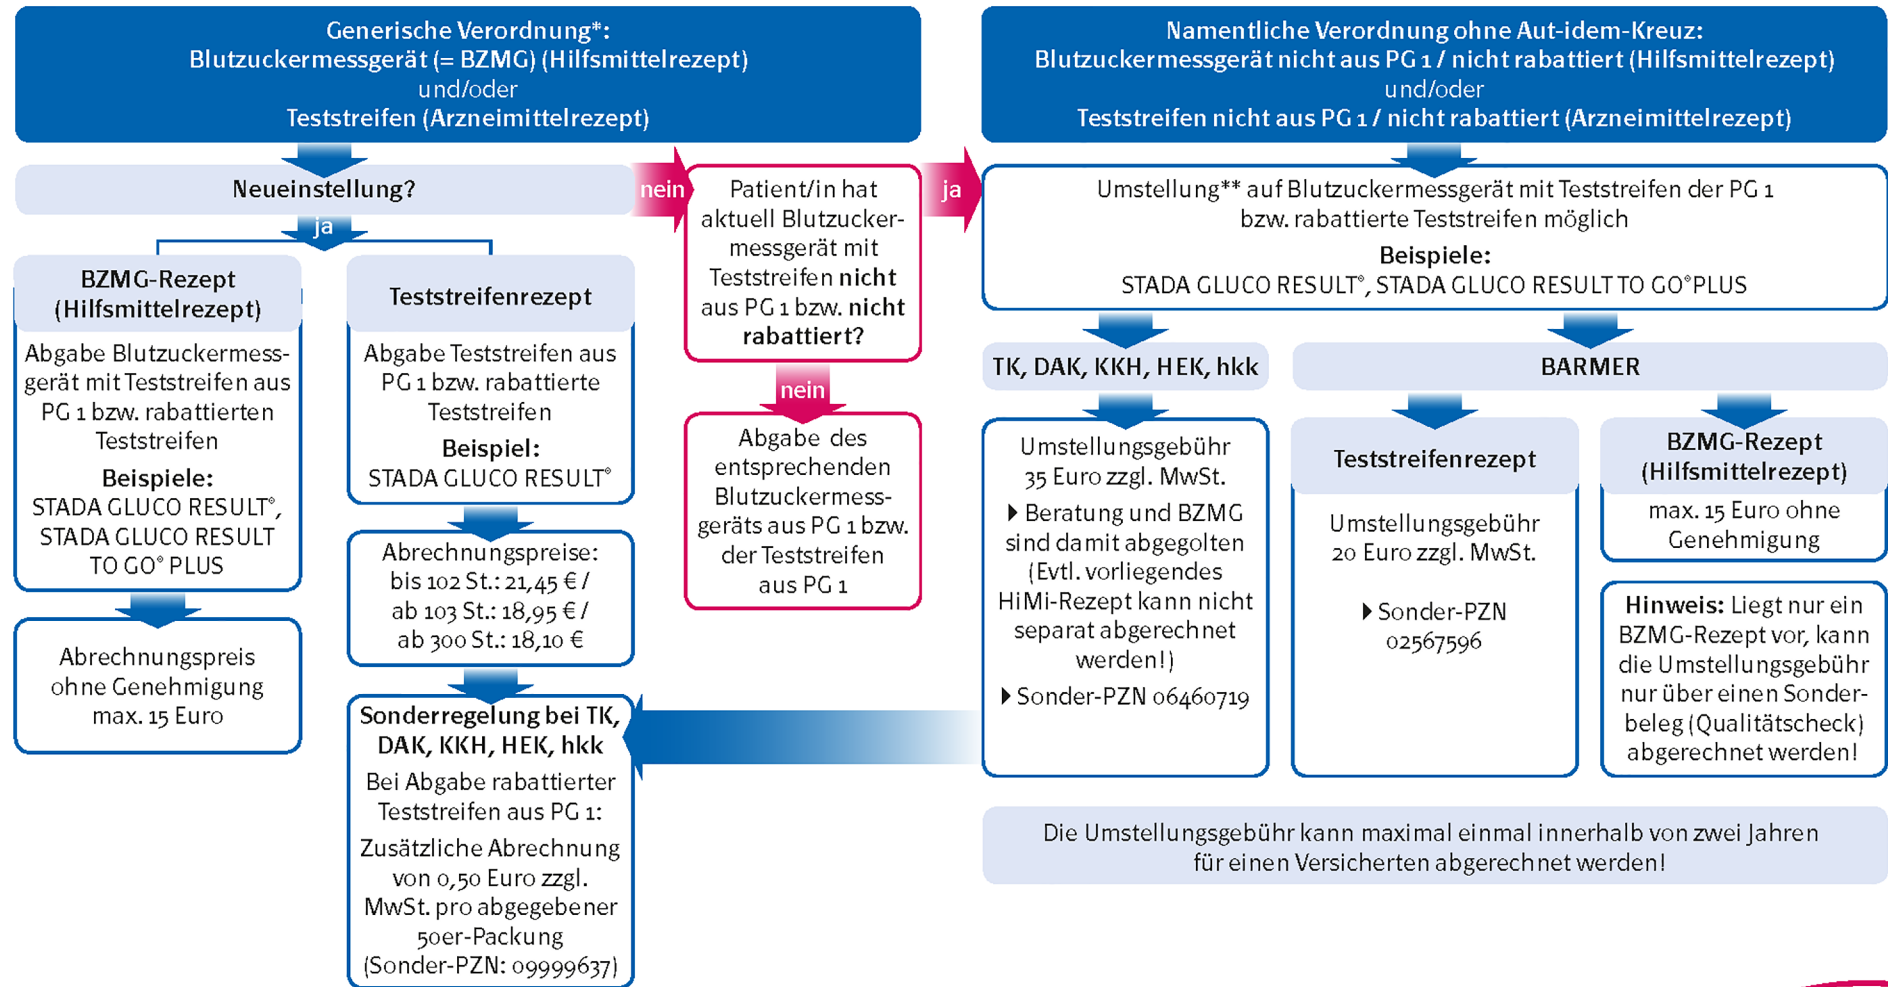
Generische Verordnung*:
Blutzuckermessgerät (= BZMG) (Hilfsmittelrezept)
und/oder
Teststreifen (Arzneimittelrezept)

Neueinstellung?

ja

BZMG-Rezept (Hilfsmittelrezept)

Abgabe Blutzuckermessgerät mit Teststreifen aus PG 1 bzw. rabattierten Teststreifen

Beispiele:
STADA GLUCO RESULT®, STADA GLUCO RESULT TO GO® PLUS

Abrechnungspreis ohne Genehmigung max. 15 Euro

Teststreifenrezept

Abgabe Teststreifen aus PG 1 bzw. rabattierte Teststreifen

Beispiel:
STADA GLUCO RESULT®

Abrechnungspreise:
bis 102 St.: 21,45 € /
ab 103 St.: 18,95 € /
ab 300 St.: 18,10 €

Sonderregelung bei TK, DAK, KKH, HEK, hkk

Bei Abgabe rabattierter Teststreifen aus PG 1:

Zusätzliche Abrechnung von 0,50 Euro zzgl. MwSt. pro abgegebener 50er-Packung (Sonder-PZN: 09999637)

nein

Patient/in hat aktuell Blutzuckermessgerät mit Teststreifen nicht aus PG 1 bzw. nicht rabattiert?

nein

Abgabe des entsprechenden Blutzuckermessgeräts aus PG 1 bzw. der Teststreifen aus PG 1

ja

Namentliche Verordnung ohne Aut-idem-Kreuz:
Blutzuckermessgerät nicht aus PG 1 / nicht rabattiert (Hilfsmittelrezept)
und/oder
Teststreifen nicht aus PG 1 / nicht rabattiert (Arzneimittelrezept)

Umstellung** auf Blutzuckermessgerät mit Teststreifen der PG 1 bzw. rabattierte Teststreifen möglich

Beispiele:
STADA GLUCO RESULT®, STADA GLUCO RESULT TO GO® PLUS

TK, DAK, KKH, HEK, hkk

Umstellungsgebühr 35 Euro zzgl. MwSt.

▸ Beratung und BZMG sind damit abgegolten (Evtl. vorliegendes HiMi-Rezept kann nicht separat abgerechnet werden!)

▸ Sonder-PZN 06460719

BARMER

Teststreifenrezept

Umstellungsgebühr 20 Euro zzgl. MwSt.

▸ Sonder-PZN 02567596

BZMG-Rezept (Hilfsmittelrezept)

max. 15 Euro ohne Genehmigung

Hinweis: Liegt nur ein BZMG-Rezept vor, kann die Umstellungsgebühr nur über einen Sonderbeleg (Qualitätscheck) abgerechnet werden!

Die Umstellungsgebühr kann maximal einmal innerhalb von zwei Jahren für einen Versicherten abgerechnet werden!